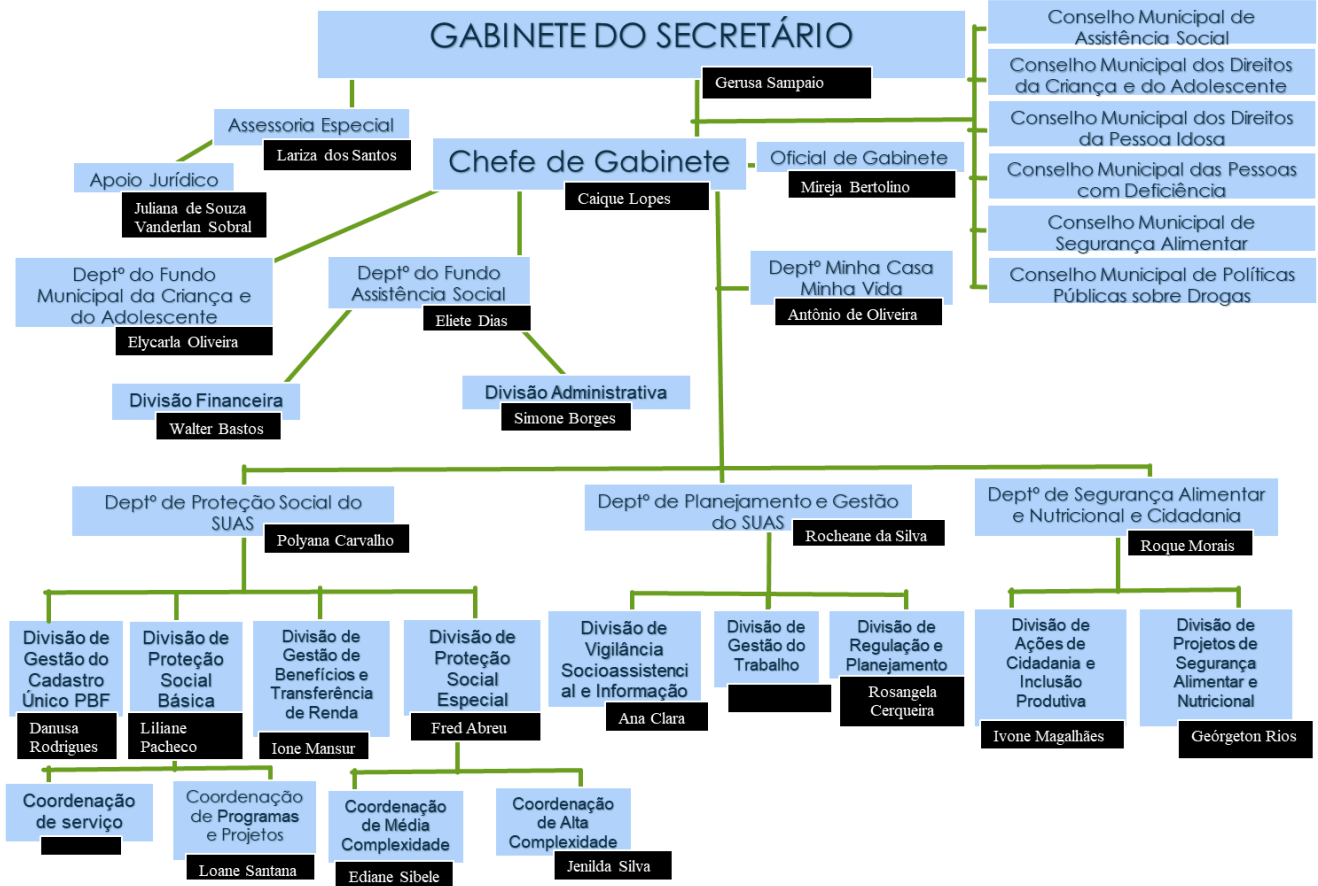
GABINETE DO SECRETÁRIO

Gerusa Sampaio

Conselho Municipal de Assistência Social

Conselho Municipal dos Direitos da Criança e do Adolescente

Conselho Municipal dos Direitos da Pessoa Idosa

Conselho Municipal das Pessoas com Deficiência

Conselho Municipal de Segurança Alimentar

Conselho Municipal de Políticas Públicas sobre Drogas

Assessoria Especial

Lariza dos Santos

Apoio Jurídico

Juliana de Souza
Vanderlan Sobral

Chefe de Gabinete

Caique Lopes

Oficial de Gabinete

Mireja Bertolino

Deptº do Fundo Municipal da Criança e do Adolescente

Elycarla Oliveira

Deptº do Fundo Assistência Social

Eliete Dias

Deptº Minha Casa Minha Vida

Antônio de Oliveira

Divisão Financeira

Walter Bastos

Divisão Administrativa

Simone Borges

Deptº de Proteção Social do SUAS

Polyana Carvalho

Deptº de Planejamento e Gestão do SUAS

Rocheane da Silva

Deptº de Segurança Alimentar e Nutricional e Cidadania

Roque Morais

Divisão de Gestão do Cadastro Único PBF

Danusa Rodrigues

Divisão de Proteção Social Básica

Liliane Pacheco

Divisão de Gestão de Benefícios e Transferência de Renda

Ione Mansur

Divisão de Proteção Social Especial

Fred Abreu

Divisão de Vigilância Socioassistencial e Informação

Ana Clara

Divisão de Gestão do Trabalho

Divisão de Regulação e Planejamento

Rosangela Cerqueira

Divisão de Ações de Cidadania e Inclusão Produtiva

Ivone Magalhães

Divisão de Projetos de Segurança Alimentar e Nutricional

Geórgeton Rios

Coordenação de serviço

Coordenação de Programas e Projetos

Loane Santana

Coordenação de Média Complexidade

Ediane Sibele

Coordenação de Alta Complexidade

Jenilda Silva